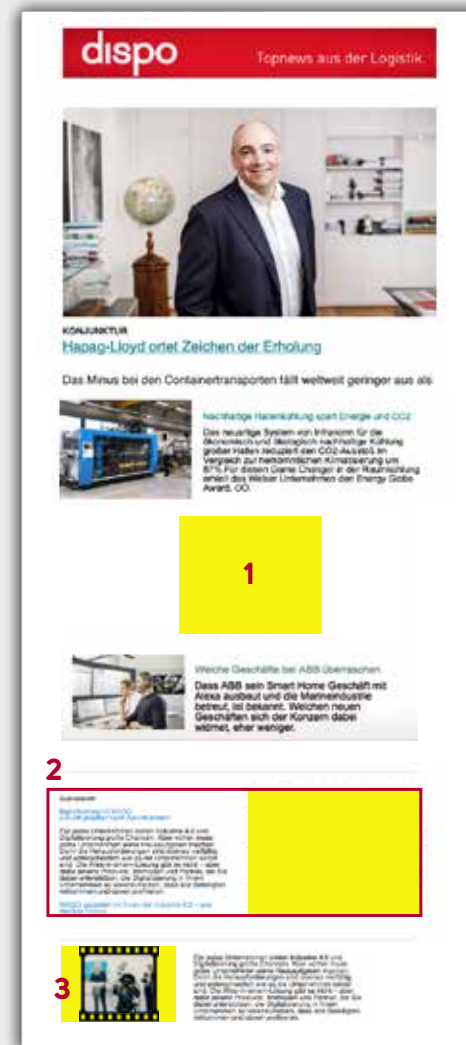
dispo

Topnews aus der Logistik

KONJUNKTUR

Hapag-Lloyd ortet Zeichen der Erholung

Das Minus bei den Containertransporten fällt weltweit geringer aus als

Nachhaltige Hallenkühlung spart Energie und CO2

Das neuartige System von Infrarot für die ökonomisch und ökologisch nachhaltige Kühlung großer Hallen reduziert den CO2-Ausstoß im Vergleich zur herkömmlichen Klimatisierung um 87%. Für diesen Game Changer in der Raumkühlung erhielt das Welser Unternehmen den Energy Globe Award. OÖ.

1

Welche Geschäfte bei ABB überraschen

Dass ABB sein Smart Home Geschäft mit Alexa ausbaut und die Marineindustrie betreut, ist bekannt. Welchen neuen Geschäften sich der Konzern dabei widmet, eher weniger.

2

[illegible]

3

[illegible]